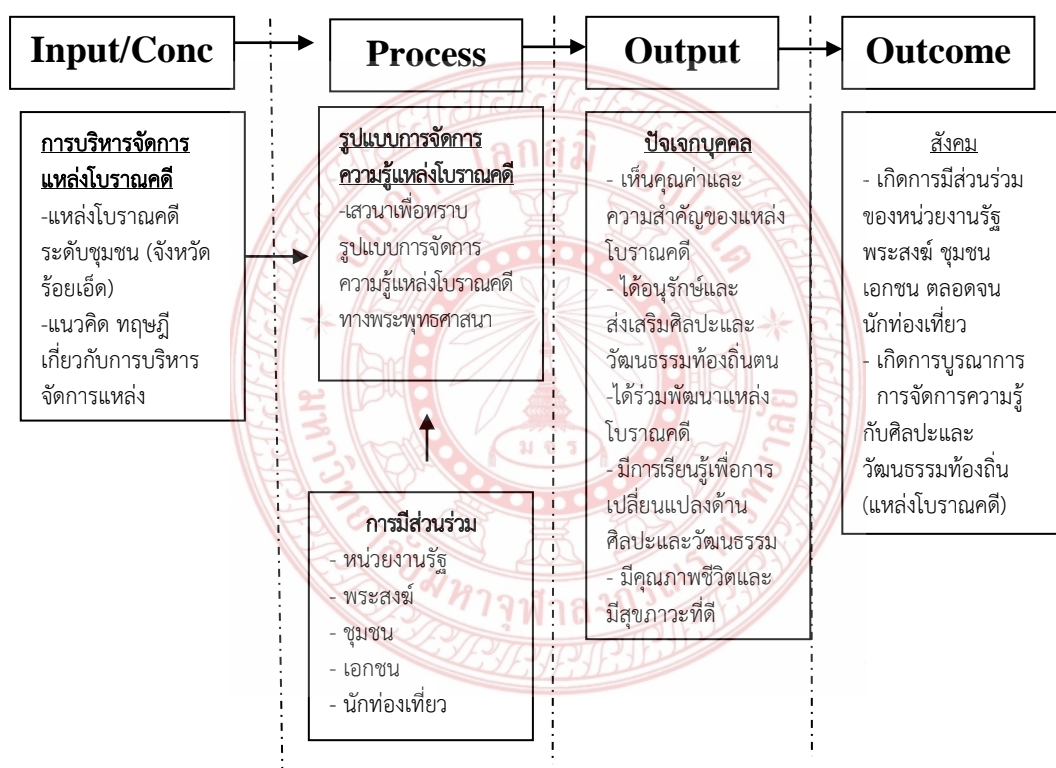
Input/Conc

Process

Output

Outcome

การบริหารจัดการแหล่งโบราณคดี
-แหล่งโบราณคดีระดับชุมชน (จังหวัดร้อยเอ็ด)
-แนวคิด ทฤษฎีเกี่ยวกับการบริหารจัดการแหล่ง

รูปแบบการจัดการความรู้แหล่งโบราณคดี
-เสวนาเพื่อทราบรูปแบบการจัดการความรู้แหล่งโบราณคดีทางพระพุทธศาสนา

การมีส่วนร่วม
- หน่วยงานรัฐ
- พระสงฆ์
- ชุมชน
- เอกชน
- นักท่องเที่ยว

ปัจเจกบุคคล
- เห็นคุณค่าและความสำคัญของแหล่งโบราณคดี
- ได้อนุรักษ์และส่งเสริมศิลปะและวัฒนธรรมท้องถิ่นตน
-ได้ร่วมพัฒนาแหล่งโบราณคดี
- มีการเรียนรู้เพื่อการเปลี่ยนแปลงด้านศิลปะและวัฒนธรรม
- มีคุณภาพชีวิตและมีสุขภาวะที่ดี

สังคม
- เกิดการมีส่วนร่วมของหน่วยงานรัฐ พระสงฆ์ ชุมชน เอกชน ตลอดจนนักท่องเที่ยว
- เกิดการบูรณาการ การจัดการความรู้กับศิลปะและวัฒนธรรมท้องถิ่น (แหล่งโบราณคดี)